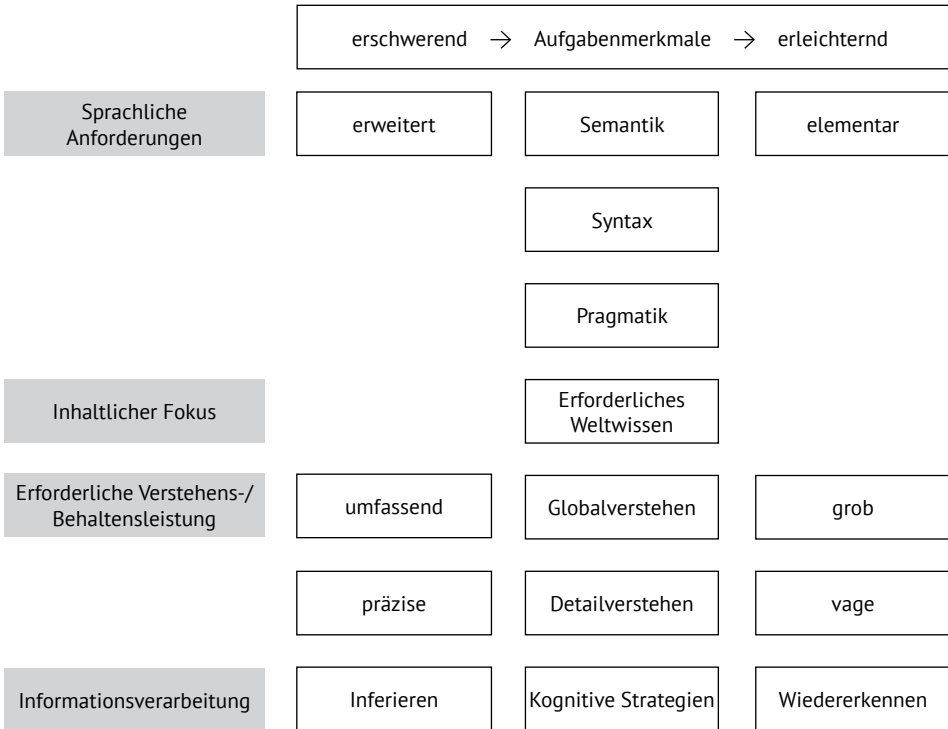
erschwerend $\rightarrow$ Aufgabenmerkmale $\rightarrow$ erleichternd

Sprachliche Anforderungen

erweitert

Semantik

elementar

Syntax

Pragmatik

Inhaltlicher Fokus

Erforderliches Weltwissen

Erforderliche Verstehens-/ Behaltensleistung

umfassend

Globalverstehen

grob

präzise

Detailverstehen

vage

Informationsverarbeitung

Inferieren

Kognitive Strategien

Wiedererkennen